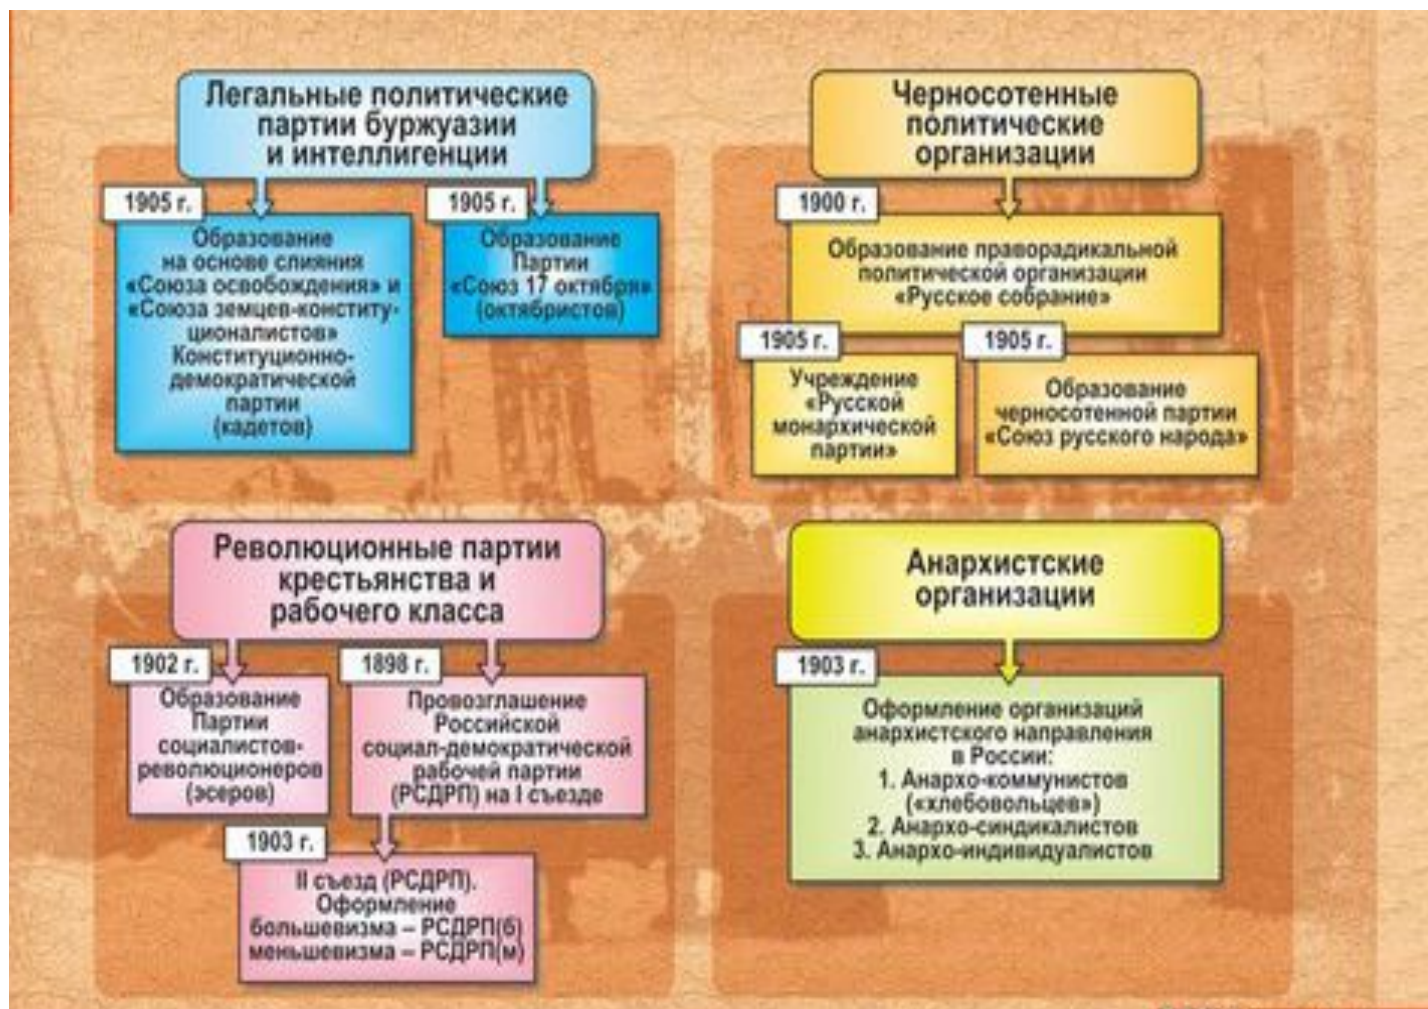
Легальные политические партии буржуазии и интеллигенции

1905 г.

Образование на основе слияния «Союза освобождения» и «Союза земцев-конституционалистов» Конституционно-демократической партии (кадетов)

1905 г.

Образование Партии «Союз 17 октября» (октябристов)

Черносотенные политические организации

1900 г.

Образование праворадикальной политической организации «Русское собрание»

1905 г.

Учреждение «Русской монархической партии»

1905 г.

Образование черносотенной партии «Союз русского народа»

Революционные партии крестьянства и рабочего класса

1902 г.

Образование Партии социалистов-революционеров (эсеров)

1898 г.

Провозглашение Российской социал-демократической рабочей партии (РСДРП) на I съезде

1903 г.

II съезд (РСДРП). Оформление большевизма – РСДРП(б) меньшевизма – РСДРП(м)

Анархистские организации

1903 г.

Оформление организаций анархистского направления в России:
1. Анархо-коммунистов («хлебовольцев»)
2. Анархо-синдикалистов
3. Анархо-индивидуалистов